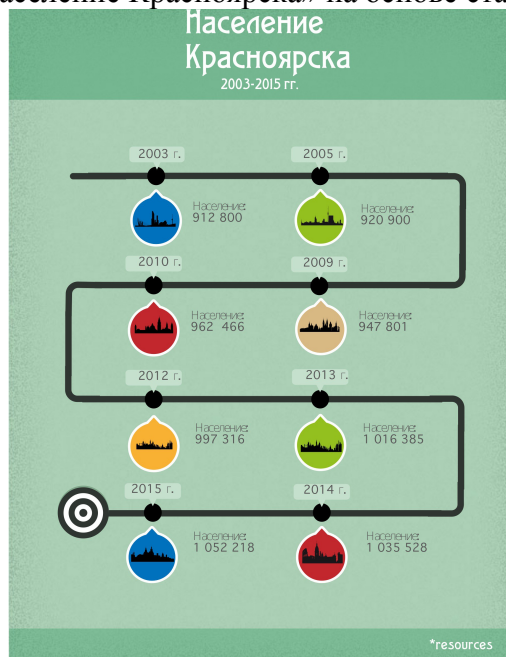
аселение Красноярска» на основе ста

Население Красноярска
2003-2015 гг.

2003 г.
Население:
912 800

2005 г.
Население:
920 900

2010 г.
Население:
962 466

2009 г.
Население:
947 801

2012 г.
Население:
997 316

2013 г.
Население:
1 016 385

2015 г.
Население:
1 052 218

2014 г.
Население:
1 035 528

*resources